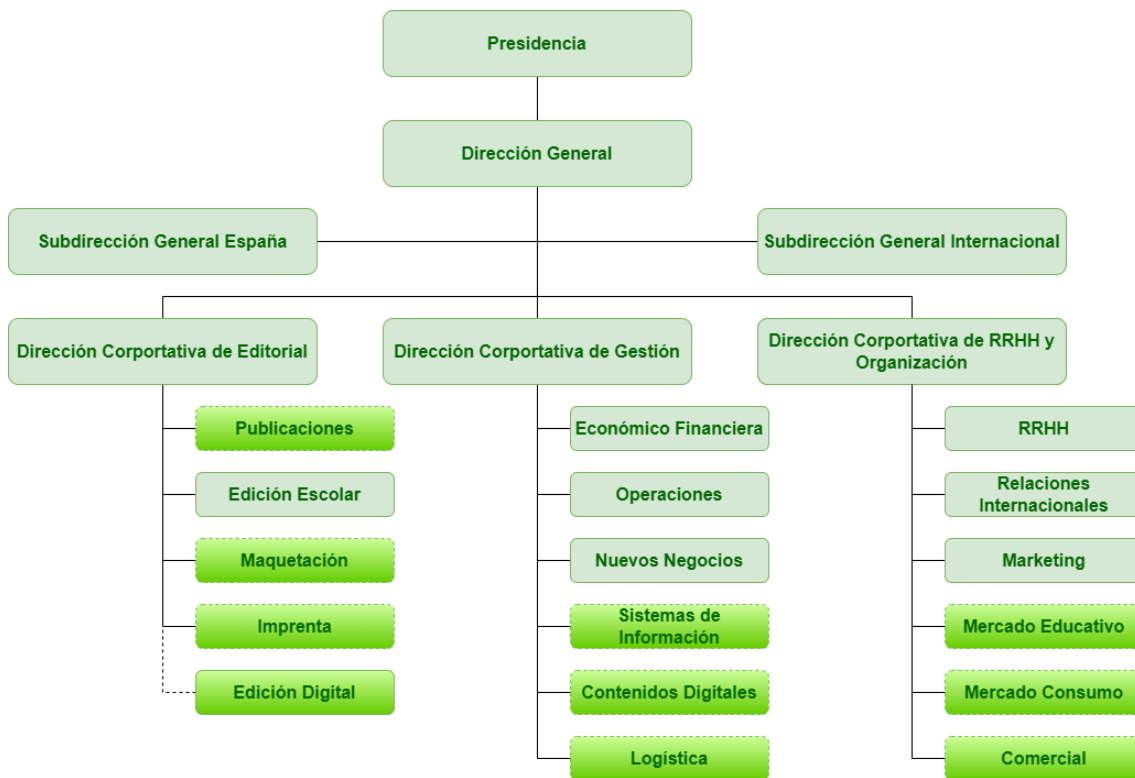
Presidencia

Dirección General

Subdirección General España

Subdirección General Internacional

Dirección Corportativa de Editorial

Dirección Corportativa de Gestión

Dirección Corportativa de RRHH y Organización

Publicaciones

Edición Escolar

Maquetación

Imprenta

Edición Digital

Económico Financiera

Operaciones

Nuevos Negocios

Sistemas de Información

Contenidos Digitales

Logística

RRHH

Relaciones Internacionales

Marketing

Mercado Educativo

Mercado Consumo

Comercial